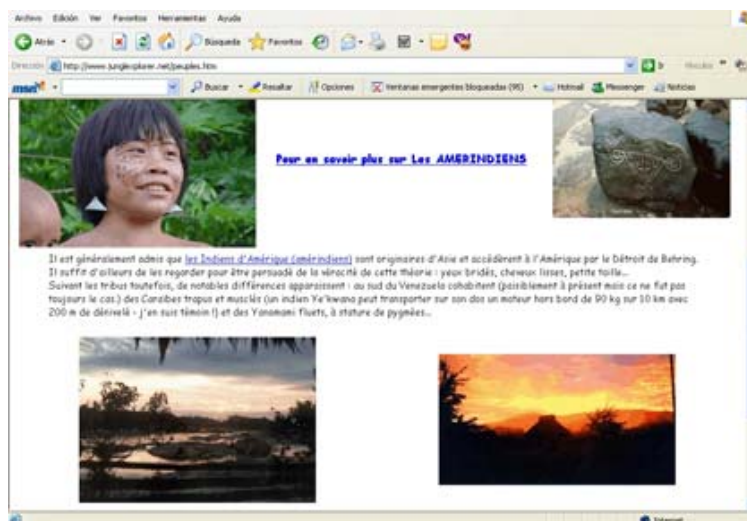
Archivo Edición Ver Favoritos Herramientas Ayuda

Atrás Búsqueda Favoritos

Dirección http://www.junglexplorer.net/peuples.htm

msn Buscar Resaltar Opciones Ventanas emergentes bloqueadas (90) Hotmail Messenger Noticias

Pour en savoir plus sur Les AMERINDIENS

Il est généralement admis que les Indiens d'Amérique (amérindiens) sont originaires d'Asie et accédèrent à l'Amérique par le Détroit de Behring. Il suffit d'ailleurs de les regarder pour être persuadé de la véracité de cette théorie : yeux bridés, cheveux lisses, petite taille...
Suivant les tribus toutefois, de notables différences apparaissent : au sud du Venezuela cohabitent (paisiblement à présent mais ce ne fut pas toujours le cas) des Caraïbes trapus et musclés (un indien Ye'kwana peut transporter sur son dos un moteur hors bord de 90 kg sur 10 km avec 200 m de dénivelé - j'en suis témoin !) et des Yanomami fluets, à stature de pygmées...

Internet